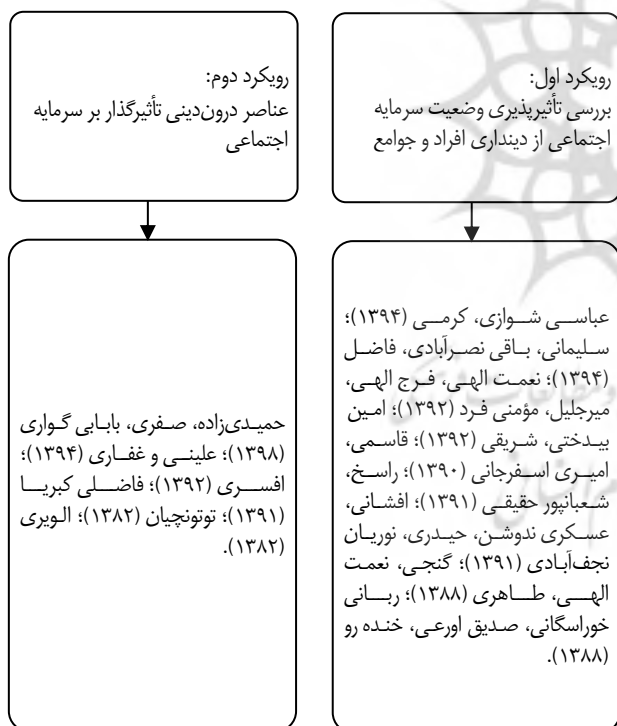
رویکرد اول:
بررسی تأثیرپذیری وضعیت سرمایه اجتماعی از دینداری افراد و جوامع

رویکرد دوم:
عناصر درون‌دینی تأثیرگذار بر سرمایه اجتماعی

عباسی شوازی، کرمی (۱۳۹۴)؛ سلیمانی، باقی نصرآبادی، فاضل (۱۳۹۴)؛ نعمت الهی، فرج الهی، میرجلیل، مؤمنی فرد (۱۳۹۲)؛ امین بیدختی، شریقی (۱۳۹۲)؛ قاسمی، امیری اسفرجانی (۱۳۹۰)؛ راسخ، شعبانپور حقیقی (۱۳۹۱)؛ افشانی، عسکری ندوشن، حیدری، نوریان نجف‌آبادی (۱۳۹۱)؛ گنجی، نعمت الهی، طاهری (۱۳۸۸)؛ ربانی خوراسگانی، صدیق اورعی، خنده رو (۱۳۸۸).

حمیدی‌زاده، صفری، بابابی گواری (۱۳۹۸)؛ علینی و غفاری (۱۳۹۴)؛ افسری (۱۳۹۲)؛ فاضلی کبریا (۱۳۹۱)؛ توتونچیان (۱۳۸۲)؛ الویری (۱۳۸۲).